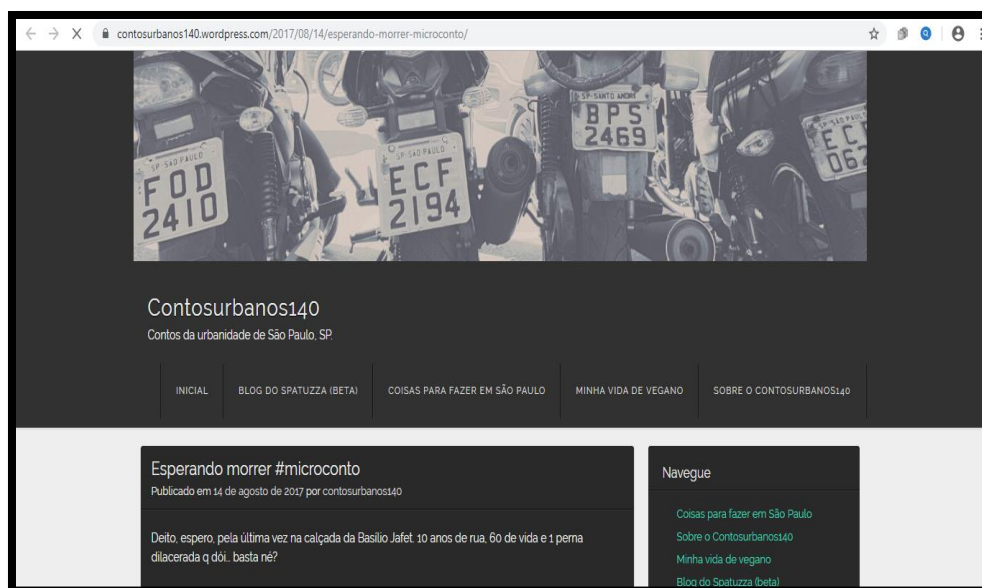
contosurbanos140.wordpress.com/2017/08/14/esperando-morrer-microconto/

SP SÃO PAULO
FOD
2410

SP SÃO PAULO
ECF
2194

SP SANTO ANDRÉ
BPS
2469

SP SÃO PAULO
ECF
062

Contosurbanos140

Contos da urbanidade de São Paulo, SP.

INICIAL | BLOG DO SPATUZZA (BETA) | COISAS PARA FAZER EM SÃO PAULO | MINHA VIDA DE VEGANO | SOBRE O CONTOSURBANOS140

Esperando morrer #microconto

Publicado em 14 de agosto de 2017 por contosurbanos140

Deito, espero, pela última vez na calçada da Basilio Jafet. 10 anos de rua, 60 de vida e 1 perna dilacerada q dói.. basta né?

Navegue

Coisas para fazer em São Paulo

Sobre o Contosurbanos140

Minha vida de vegano

Blog do Spatuzza (beta)